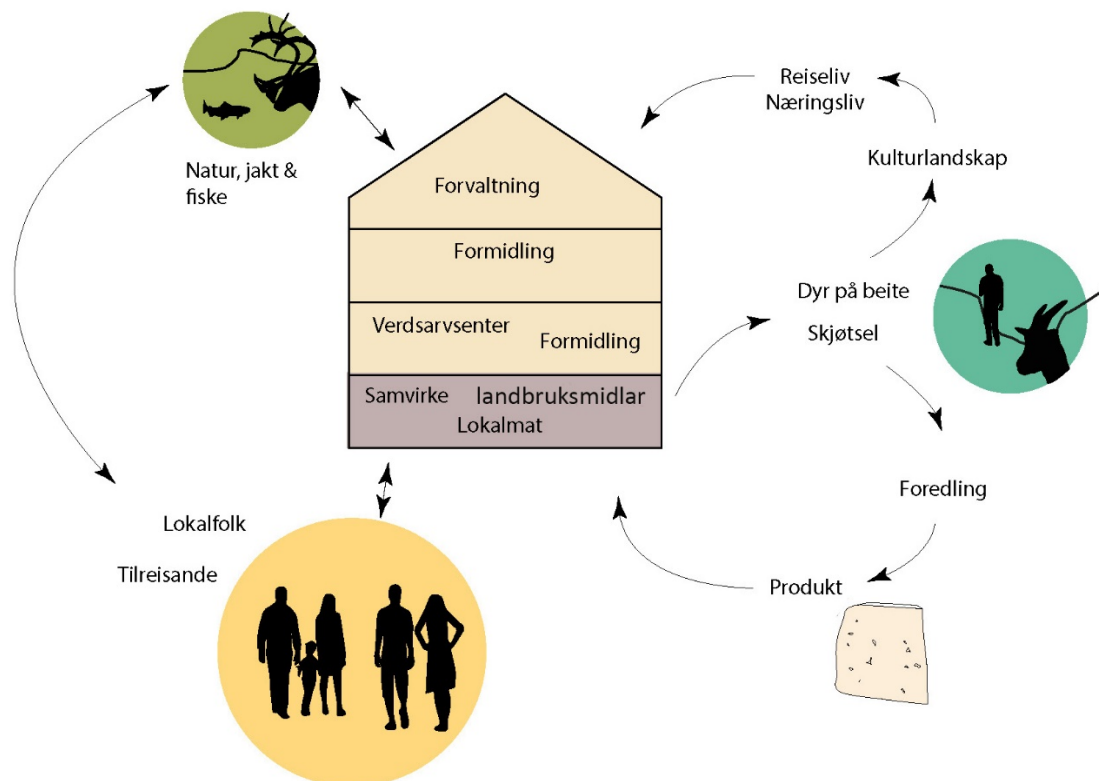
Natur, jakt & fiske

Reiseliv
Næringsliv

Kulturlandskap

Forvaltning

Formidling

Verdsarvsenter
Formidling

Samvirke
landbruksmidlar
Lokalmat

Dyr på beite

Skjøtsel

Foredling

Lokalfolk

Tilreisande

Produkt